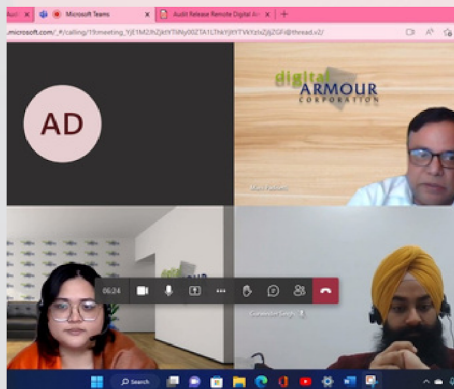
Audi | Microsoft Teams | Audit Release Remote Digital Ar | +

.microsoft.com/_#/calling/19:meeting_YjE1M2lhZjktYTdiNy00ZTA1LThkYjItYTVkYzIzZjI2OGFi@thread.v2/

AD

digital ARMOUR CORPORATION

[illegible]

06:24

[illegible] Singh

Search